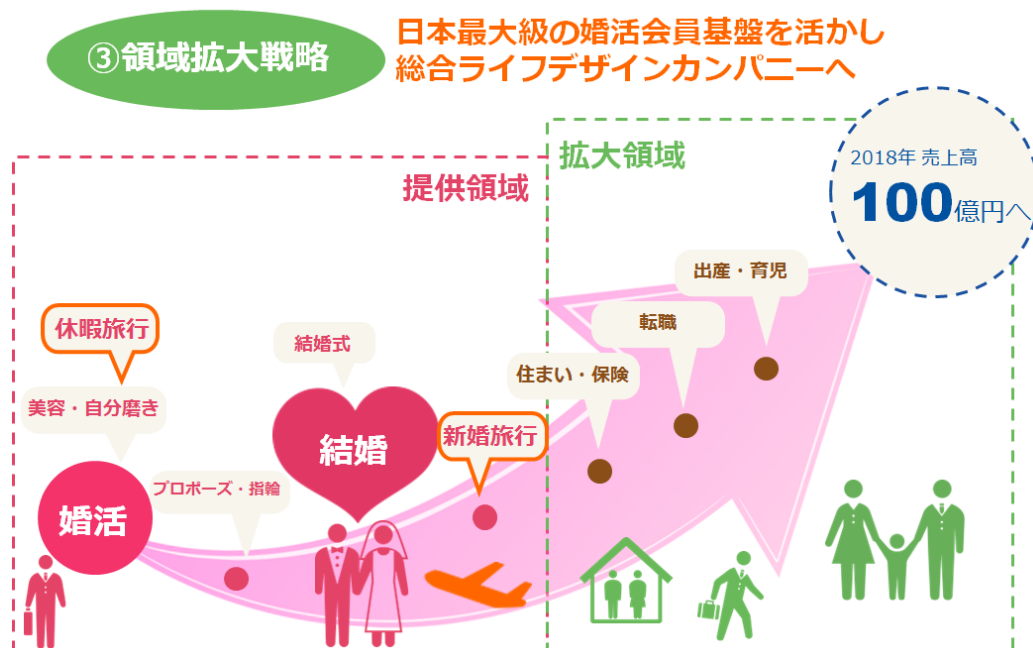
③領域拡大戦略

日本最大級の婚活会員基盤を活かし
総合ライフデザインカンパニーへ

拡大領域

2018年 売上高
100億円へ

提供領域

出産・育児

転職

住まい・保険

休暇旅行

結婚式

美容・自分磨き

結婚

新婚旅行

婚活

プロポーズ・指輪